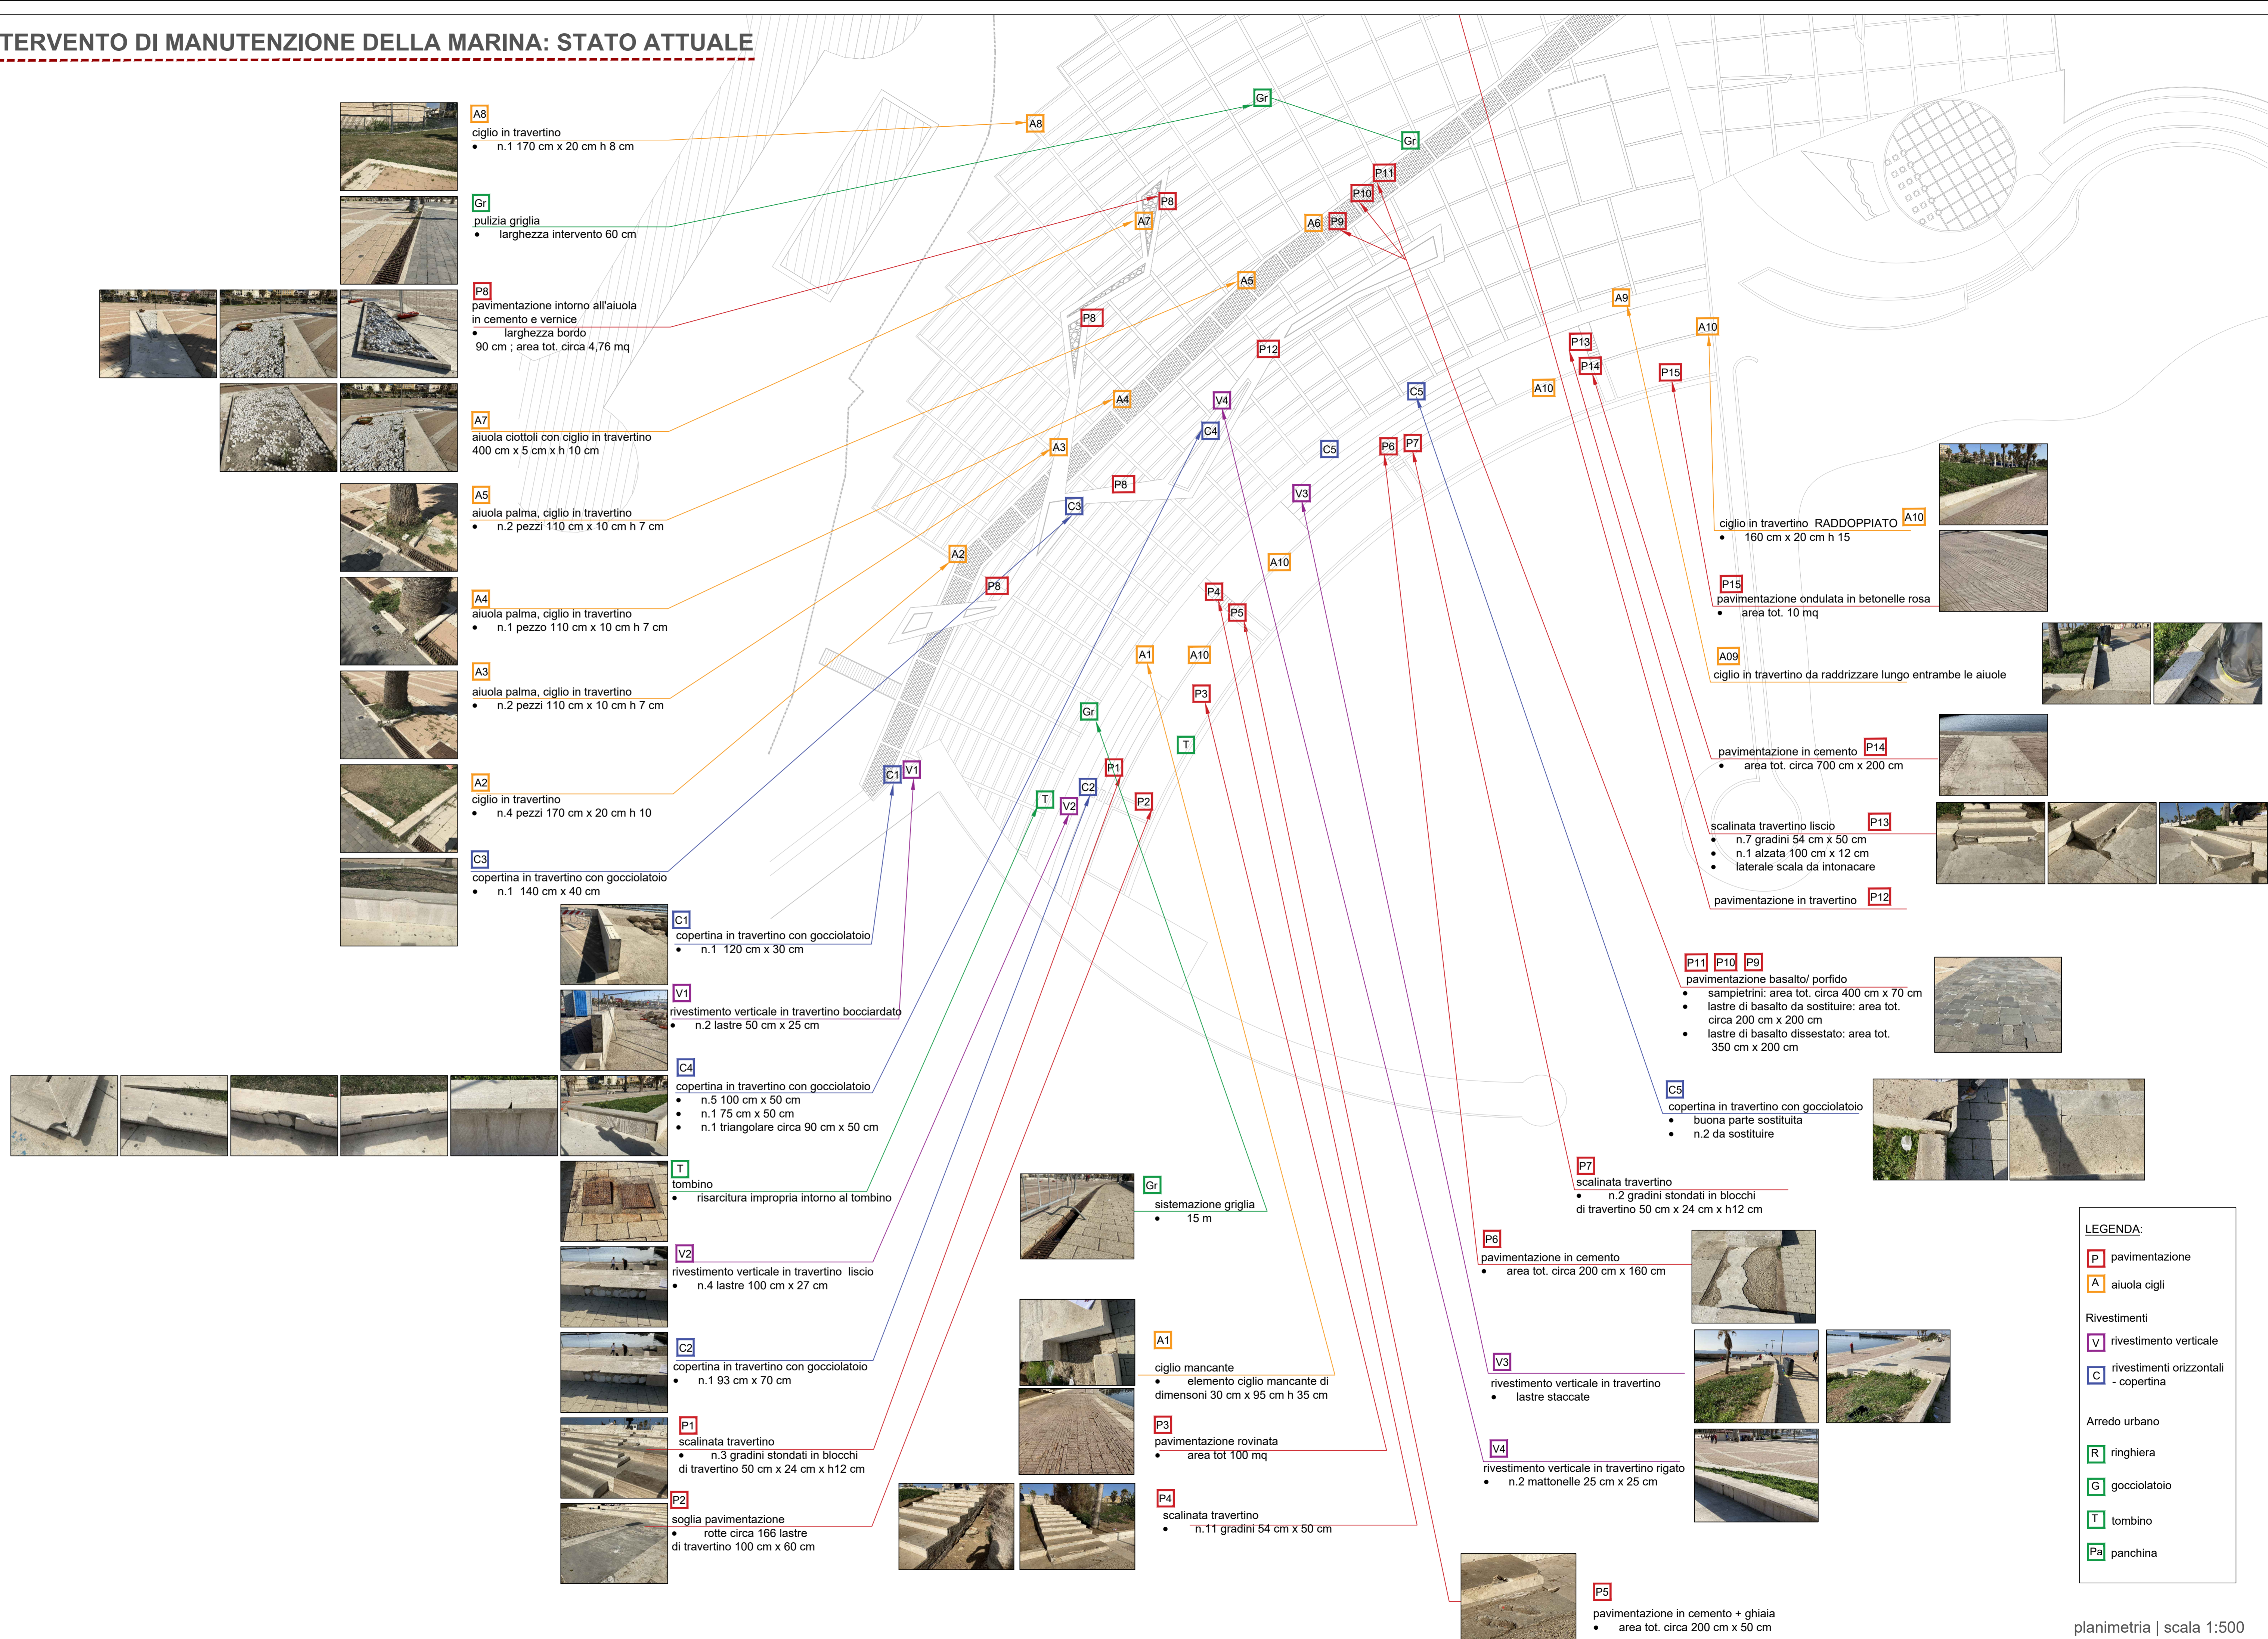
TERVENTO DI MANUTENZIONE DELLA MARINA: STATO ATTUALE

A8
ciglio in travertino
• n.1 170 cm x 20 cm h 8 cm

Gr
pulizia griglia
• larghezza intervento 60 cm

P8
pavimentazione intorno all'aiuola in cemento e vernice
• larghezza bordo 90 cm ; area tot. circa 4,76 mq

A7
aiuola ciottoli con ciglio in travertino
400 cm x 5 cm x h 10 cm

A5
aiuola palma, ciglio in travertino
• n.2 pezzi 110 cm x 10 cm h 7 cm

A4
aiuola palma, ciglio in travertino
• n.1 pezzo 110 cm x 10 cm h 7 cm

A3
aiuola palma, ciglio in travertino
• n.2 pezzi 110 cm x 10 cm h 7 cm

A2
ciglio in travertino
• n.4 pezzi 170 cm x 20 cm h 10

C3
copertina in travertino con gocciolatoio
• n.1 140 cm x 40 cm

C1
copertina in travertino con gocciolatoio
• n.1 120 cm x 30 cm

V1
rivestimento verticale in travertino bocciardato
• n.2 lastre 50 cm x 25 cm

C4
copertina in travertino con gocciolatoio
• n.5 100 cm x 50 cm
• n.1 75 cm x 50 cm
• n.1 triangolare circa 90 cm x 50 cm

T
tombino
• risarcitura impropria intorno al tombino

V2
rivestimento verticale in travertino liscio
• n.4 lastre 100 cm x 27 cm

C2
copertina in travertino con gocciolatoio
• n.1 93 cm x 70 cm

P1
scalinata travertino
• n.3 gradini stondati in blocchi di travertino 50 cm x 24 cm x h12 cm

P2
soglia pavimentazione
• rotte circa 166 lastre di travertino 100 cm x 60 cm

Gr
sistemazione griglia
• 15 m

A1
ciglio mancante
• elemento ciglio mancante di dimensoni 30 cm x 95 cm h 35 cm

P3
pavimentazione rovinata
• area tot 100 mq

P4
scalinata travertino
• n.11 gradini 54 cm x 50 cm

A8 Gr Gr P11 P10 P8 A7 A6 P9 A5 P8 P12 A9 A10 P13 P14 P15 A10 C5 A4 V4 C4 A3 C5 P6 P7 P8 C3 V3 A2 A10 P8 P4 P5 A1 A10 P3 Gr T C1 V1 P1 T V2 C2 P2

A10
ciglio in travertino RADDOPPIATO
• 160 cm x 20 cm h 15

P15
pavimentazione ondulata in betonelle rosa
• area tot. 10 mq

A09
ciglio in travertino da raddrizzare lungo entrambe le aiuole

P14
pavimentazione in cemento
• area tot. circa 700 cm x 200 cm

P13
scalinata travertino liscio
• n.7 gradini 54 cm x 50 cm
• n.1 alzata 100 cm x 12 cm
• laterale scala da intonacare

P12
pavimentazione in travertino

P11 P10 P9
pavimentazione basalto/ porfido
• sampietrini: area tot. circa 400 cm x 70 cm
• lastre di basalto da sostituire: area tot. circa 200 cm x 200 cm
• lastre di basalto dissestato: area tot. 350 cm x 200 cm

C5
copertina in travertino con gocciolatoio
• buona parte sostituita
• n.2 da sostituire

P7
scalinata travertino
• n.2 gradini stondati in blocchi di travertino 50 cm x 24 cm x h12 cm

P6
pavimentazione in cemento
• area tot. circa 200 cm x 160 cm

V3
rivestimento verticale in travertino
• lastre staccate

V4
rivestimento verticale in travertino rigato
• n.2 mattonelle 25 cm x 25 cm

P5
pavimentazione in cemento + ghiaia
• area tot. circa 200 cm x 50 cm

LEGENDA:
P pavimentazione
A aiuola cigli
Rivestimenti
V rivestimento verticale
C rivestimenti orizzontali - copertina
Arredo urbano
R ringhiera
G gocciolatoio
T tombino
Pa panchina

planimetria | scala 1:500